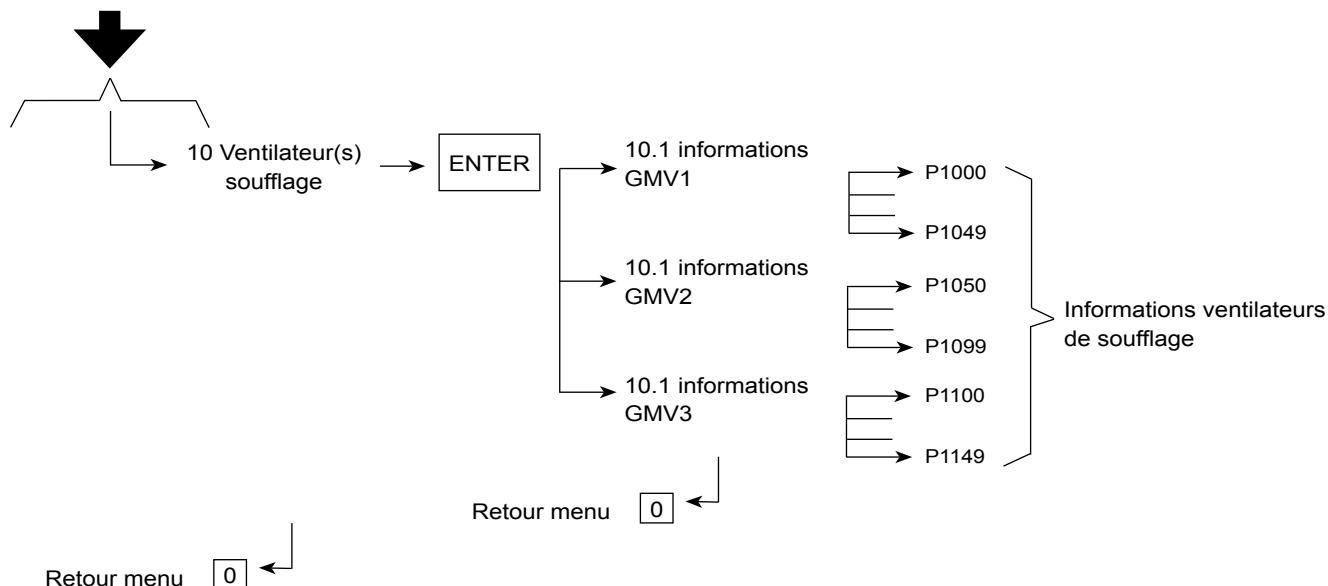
10 Ventilateur(s) soufflage

ENTER

10.1 informations GMV1

P1000

P1049

10.1 informations GMV2

P1050

P1099

10.1 informations GMV3

P1100

P1149

Informations ventilateurs de soufflage

Retour menu 0

Retour menu 0